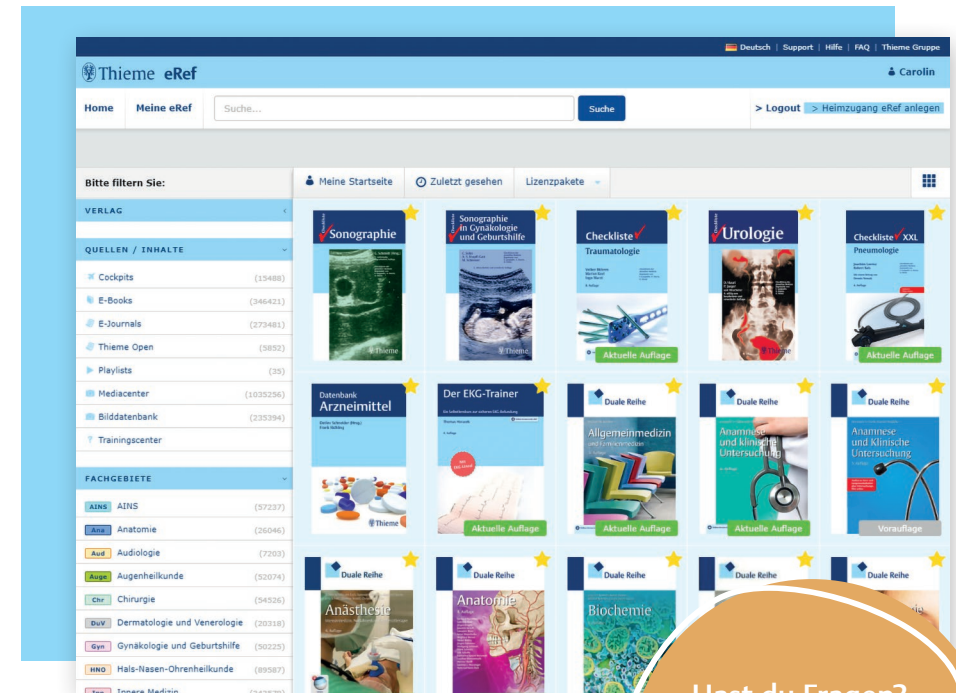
Deutsch | Support | Hilfe | FAQ | Thieme Gruppe

Thieme eRef

Carolin

Home | Meine eRef | Suche... | Suche

> Logout | > Heimzugang eRef anlegen

Bitte filtern Sie:

Meine Startseite | Zuletzt gesehen | Lizenzpakete

VERLAG

QUELLEN / INHALTE

Cockpits (15488)
E-Books (346421)
E-Journals (273481)
Thieme Open (5852)
Playlists (35)
Mediacenter (1035256)
Bilddatenbank (235394)
Trainingscenter

FACHGEBIETE

AINS AINS (57237)
Ana Anatomie (26046)
Aud Audiologie (7203)
Auge Augenheilkunde (52074)
Chr Chirurgie (54526)
DuV Dermatologie und Venerologie (20318)
Gyn Gynäkologie und Geburtshilfe (50225)
HNO Hals-Nasen-Ohrenheilkunde (89587)
Inn Innere Medizin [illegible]

Checkliste Sonographie

Checkliste Sonographie in Gynäkologie und Geburtshilfe

Checkliste Traumatologie
Aktuelle Auflage

Checkliste Urologie

Checkliste XXL Pneumologie
Aktuelle Auflage

Datenbank Arzneimittel

Der EKG-Trainer
Aktuelle Auflage

Duale Reihe Allgemeinmedizin und Familienmedizin
Aktuelle Auflage

Duale Reihe Anamnese und klinische Untersuchung
Aktuelle Auflage

Duale Reihe Anamnese und Klinische Untersuchung
Vorauflage

Duale Reihe Anästhesie

Duale Reihe Anatomie

Duale Reihe Biochemie

Duale Reihe

Duale Reihe

Hast du Fragen?